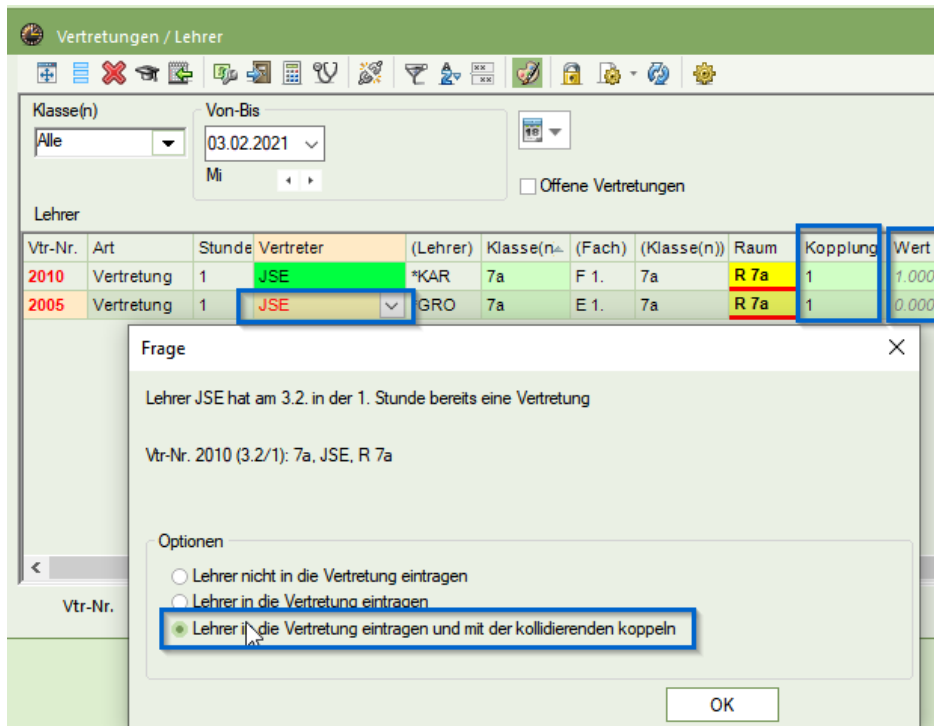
Vertretungen / Lehrer

Klasse(n)
Alle

Von-Bis
03.02.2021
Mi

Offene Vertretungen

Lehrer

| Vtr-Nr. | Art | Stunde | Vertreter | (Lehrer) | Klasse(n) | (Fach) | (Klasse(n)) | Raum | Kopplung | Wert |
|---|---|---|---|---|---|---|---|---|---|---|
| 2010 | Vertretung | 1 | JSE | *KAR | 7a | F 1. | 7a | R 7a | 1 | 1.000 |
| 2005 | Vertretung | 1 | JSE | GRO | 7a | E 1. | 7a | R 7a | 1 | 0.000 |

Vtr-Nr.

Frage

Lehrer JSE hat am 3.2. in der 1. Stunde bereits eine Vertretung

Vtr-Nr. 2010 (3.2/1): 7a, JSE, R 7a

Optionen
Lehrer nicht in die Vertretung eintragen
Lehrer in die Vertretung eintragen
Lehrer in die Vertretung eintragen und mit der kollidierenden koppeln

OK